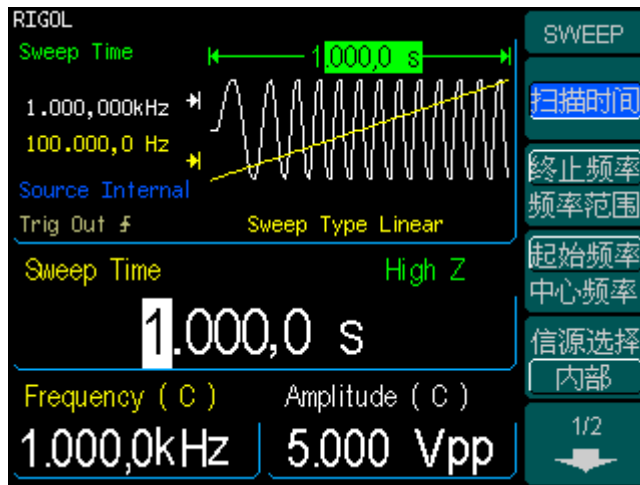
RIGOL
Sweep Time
1.000,0 s
1.000,000kHz
100.000,0 Hz
Source Internal
Trig Out
Sweep Type Linear
Sweep Time
High Z
1.000,0 s
Frequency ( C )
Amplitude ( C )
1.000,0kHz
5.000 Vpp
SWEEP
扫描时间
终止频率
频率范围
起始频率
中心频率
信源选择
内部
1/2